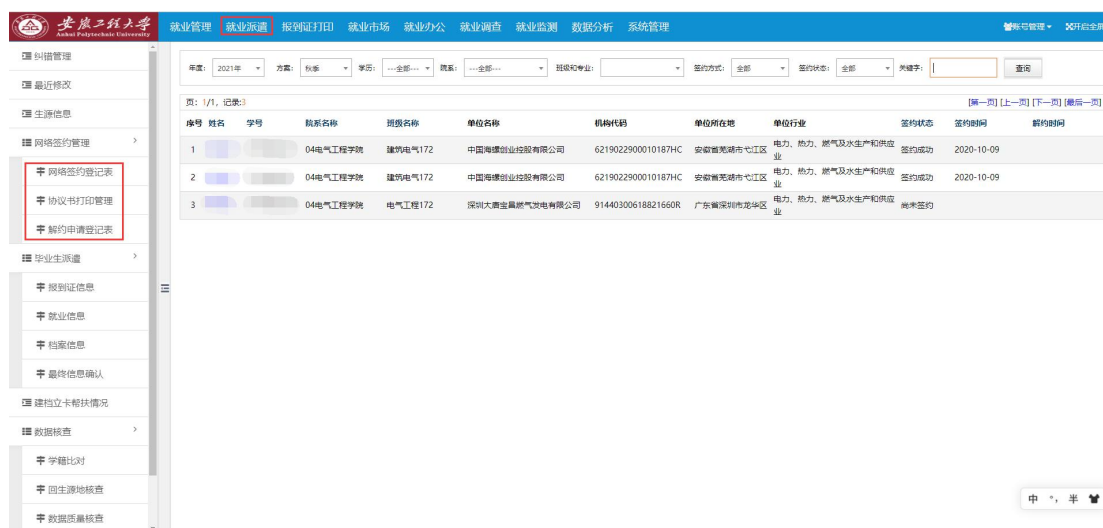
安徽工程大学 Anhui Polytechnic University

就业管理 就业派遣 报到证打印 就业市场 就业办公 就业调查 就业监测 数据分析 系统管理

账号管理 开启全屏

纠错管理
最近修改
生源信息
网络签约管理
网络签约登记表
协议书打印管理
解约申请登记表
毕业生派遣
报到证信息
就业信息
档案信息
最终信息确认
建档立卡帮扶情况
数据核查
学籍比对
回生源地核查
数据质量核查

年度: 2021年 方案: 秋季 学历: ---全部--- 院系: ---全部--- 班级和专业: 签约方式: 全部 签约状态: 全部 关键字: 查询

页: 1/1, 记录:3

[第一页] [上一页] [下一页] [最后一页]

| 序号 | 姓名 | 学号 | 院系名称 | 班级名称 | 单位名称 | 机构代码 | 单位所在地 | 单位行业 | 签约状态 | 签约时间 | 解约时间 |
|---|---|---|---|---|---|---|---|---|---|---|---|
| 1 | | | 04电气工程学院 | 建筑电气172 | 中国海螺创业控股有限公司 | 6219022900010187HC | 安徽省芜湖市弋江区 | 电力、热力、燃气及水生产和供应业 | 签约成功 | 2020-10-09 | |
| 2 | | | 04电气工程学院 | 建筑电气172 | 中国海螺创业控股有限公司 | 6219022900010187HC | 安徽省芜湖市弋江区 | 电力、热力、燃气及水生产和供应业 | 签约成功 | 2020-10-09 | |
| 3 | | | 04电气工程学院 | 电气工程172 | 深圳大唐宝昌燃气发电有限公司 | 91440300618821660R | 广东省深圳市龙华区 | 电力、热力、燃气及水生产和供应业 | 尚未签约 | | |

中 °, 半